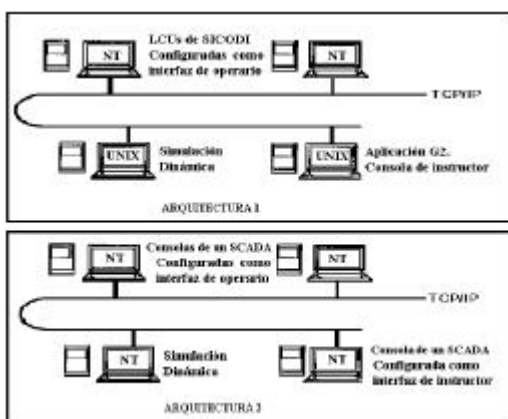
NT
LCUs de SICODI Configuradas como interfaz de operario
NT
TCP/IP
UNIX
Simulación Dinámica
UNIX
Aplicación G2: Consola de instructor
ARQUITECTURA 1

NT
Consolas de un SCADA Configuradas como interfaz de operario
NT
TCP/IP
NT
Simulación Dinámica
NT
Consola de un SCADA Configurada como interfaz de instructor
ARQUITECTURA 2